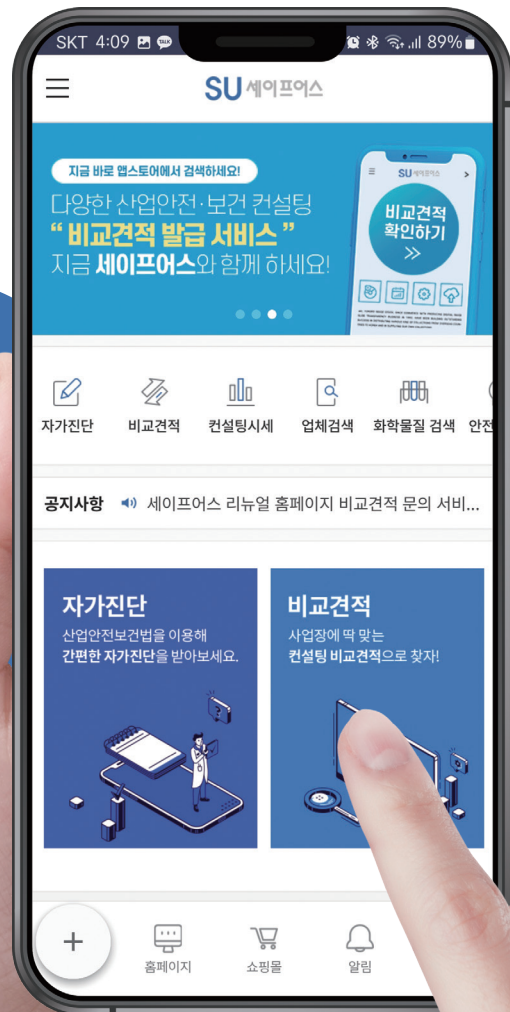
SKT 4:09 89%

SU 세이프어스

지금 바로 앱스토어에서 검색하세요!
다양한 산업안전·보건 컨설팅
“ 비교견적 발급 서비스 ”
지금 세이프어스와 함께 하세요!

SU 세이프어스
비교견적 확인하기
≫

자가진단 비교견적 컨설팅시세 업체검색 화학물질 검색 안전

공지사항 세이프어스 리뉴얼 홈페이지 비교견적 문의 서비...

자가진단
산업안전보건법을 이용해 간편한 자가진단을 받아보세요.

비교견적
사업장에 딱 맞는 컨설팅 비교견적으로 찾자!

+ 홈페이지 쇼핑몰 알림